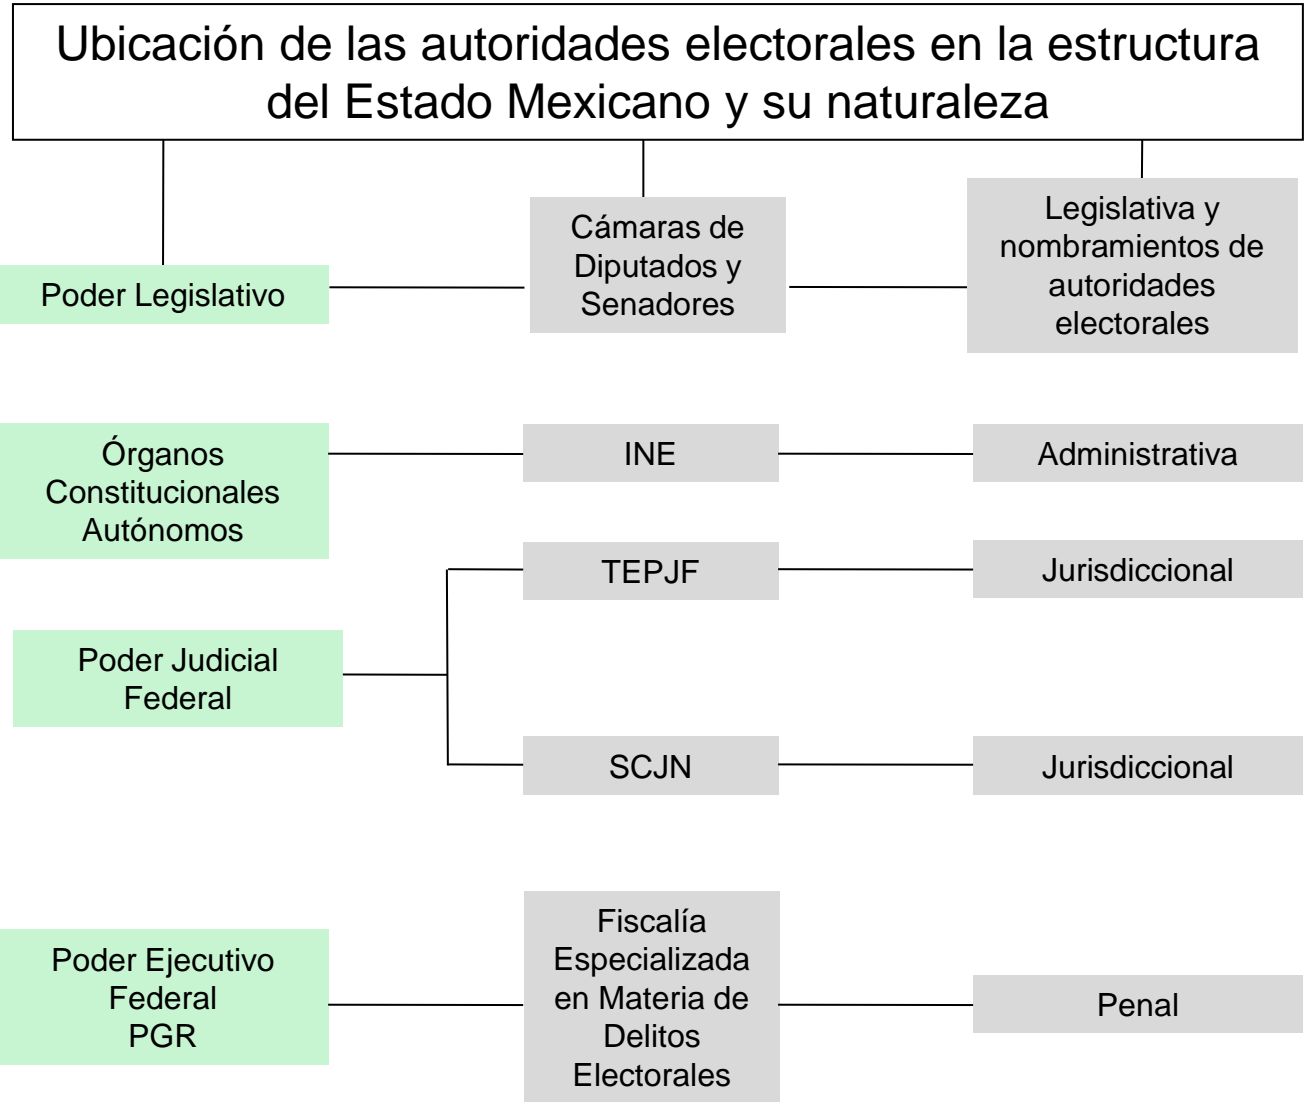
Ubicación de las autoridades electorales en la estructura del Estado Mexicano y su naturaleza

Poder Legislativo

Cámaras de Diputados y Senadores

Legislativa y nombramientos de autoridades electorales

Órganos Constitucionales Autónomos

INE

Administrativa

TEPJF

Jurisdiccional

Poder Judicial Federal

SCJN

Jurisdiccional

Poder Ejecutivo Federal PGR

Fiscalía Especializada en Materia de Delitos Electorales

Penal